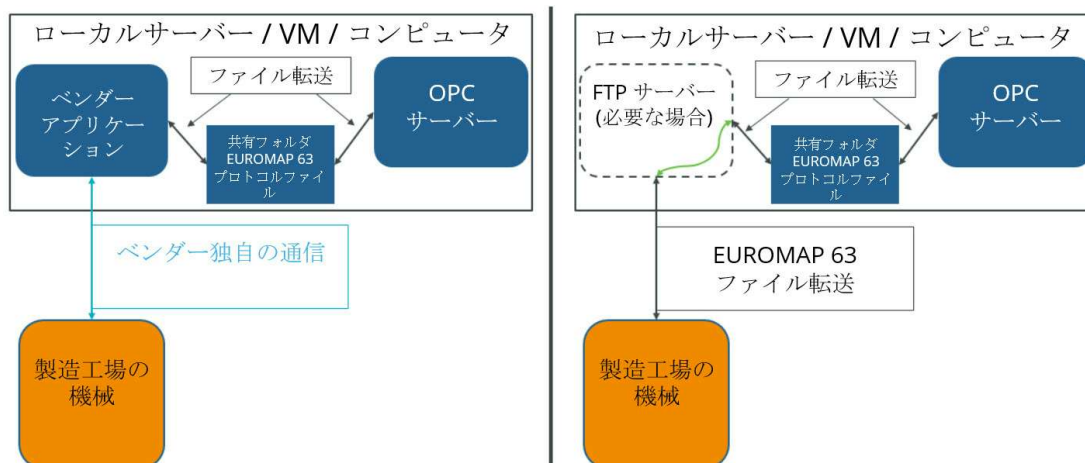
ローカルサーバー / VM / コンピュータ

ファイル転送

ベンダーアプリケーション

共有フォルダ
EUROMAP 63
プロトコルファイル

OPC
サーバー

ベンダー独自の通信

製造工場の
機械

ローカルサーバー / VM / コンピュータ

ファイル転送

FTP サーバー
(必要な場合)

共有フォルダ
EUROMAP 63
プロトコルファイル

OPC
サーバー

EUROMAP 63
ファイル転送

製造工場の
機械